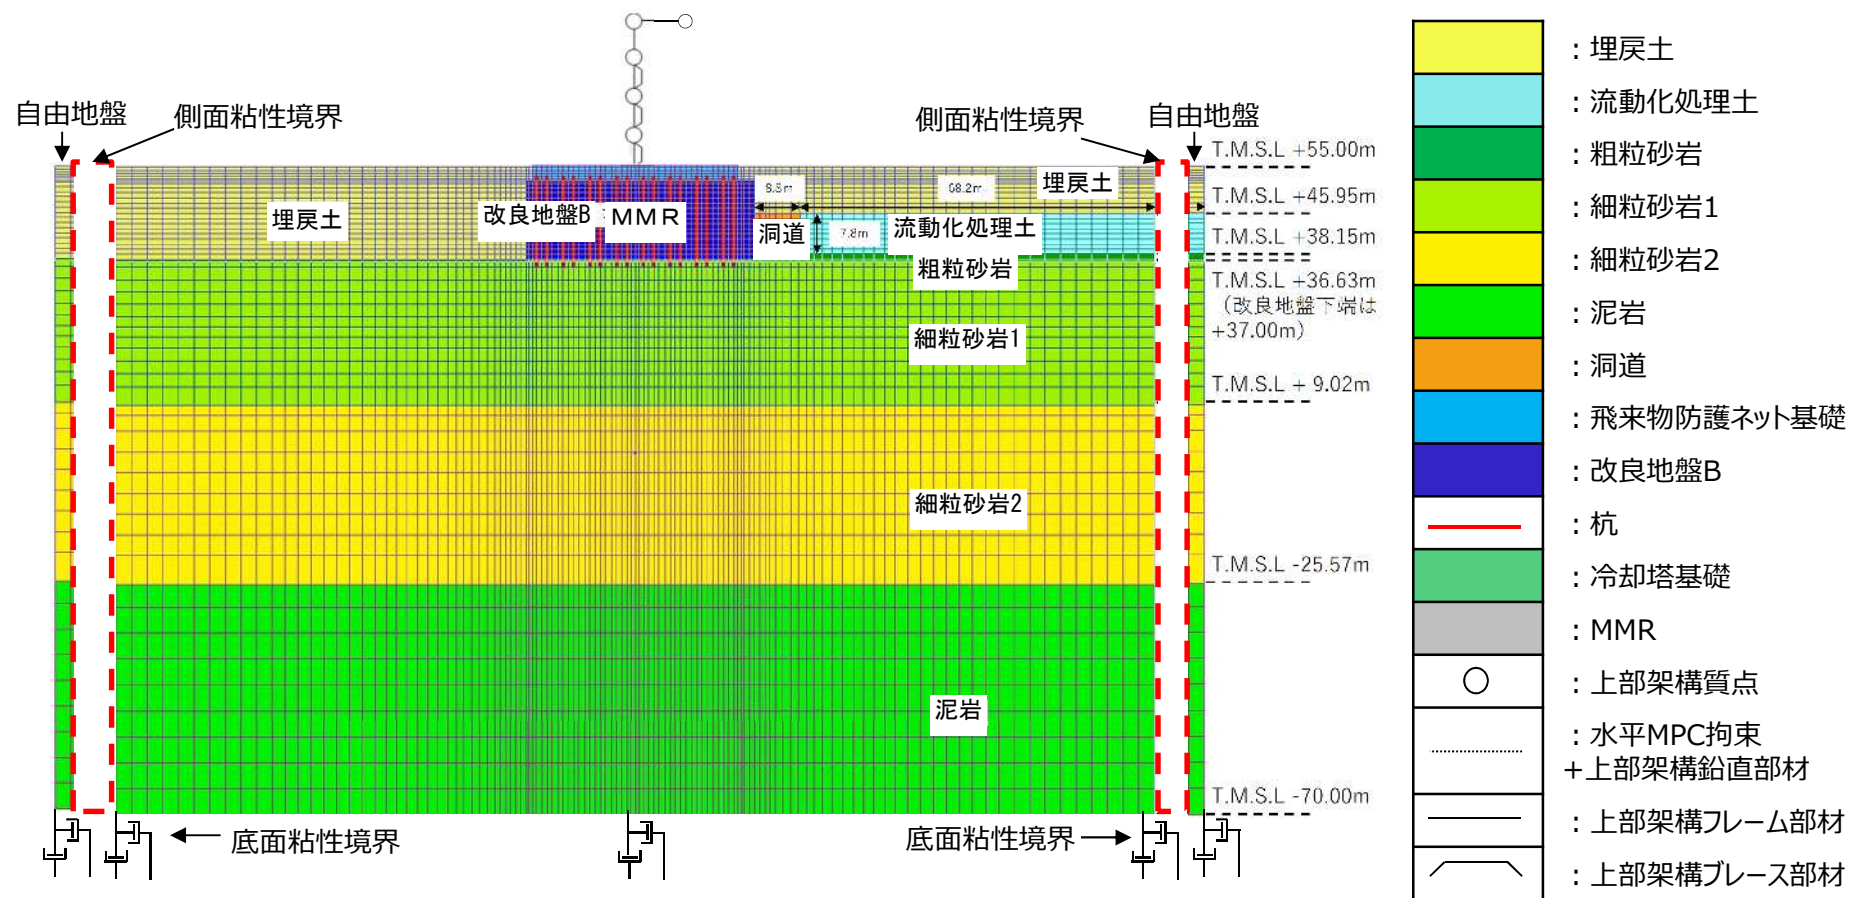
自由地盤
側面粘性境界
側面粘性境界
自由地盤
T.M.S.L +55.00m
8.3m
68.2m
埋戻土
T.M.S.L +45.95m
埋戻土
改良地盤B
MMR
洞道
7.8m
流動化処理土
T.M.S.L +38.15m
粗粒砂岩
T.M.S.L +36.63m
（改良地盤下端は +37.00m）
細粒砂岩1
T.M.S.L + 9.02m
細粒砂岩2
T.M.S.L -25.57m
泥岩
T.M.S.L -70.00m
底面粘性境界
底面粘性境界

：埋戻土
：流動化処理土
：粗粒砂岩
：細粒砂岩1
：細粒砂岩2
：泥岩
：洞道
：飛来物防護ネット基礎
：改良地盤B
：杭
：冷却塔基礎
：MMR
：上部架構質点
：水平MPC拘束 ＋上部架構鉛直部材
：上部架構フレーム部材
：上部架構ブレース部材